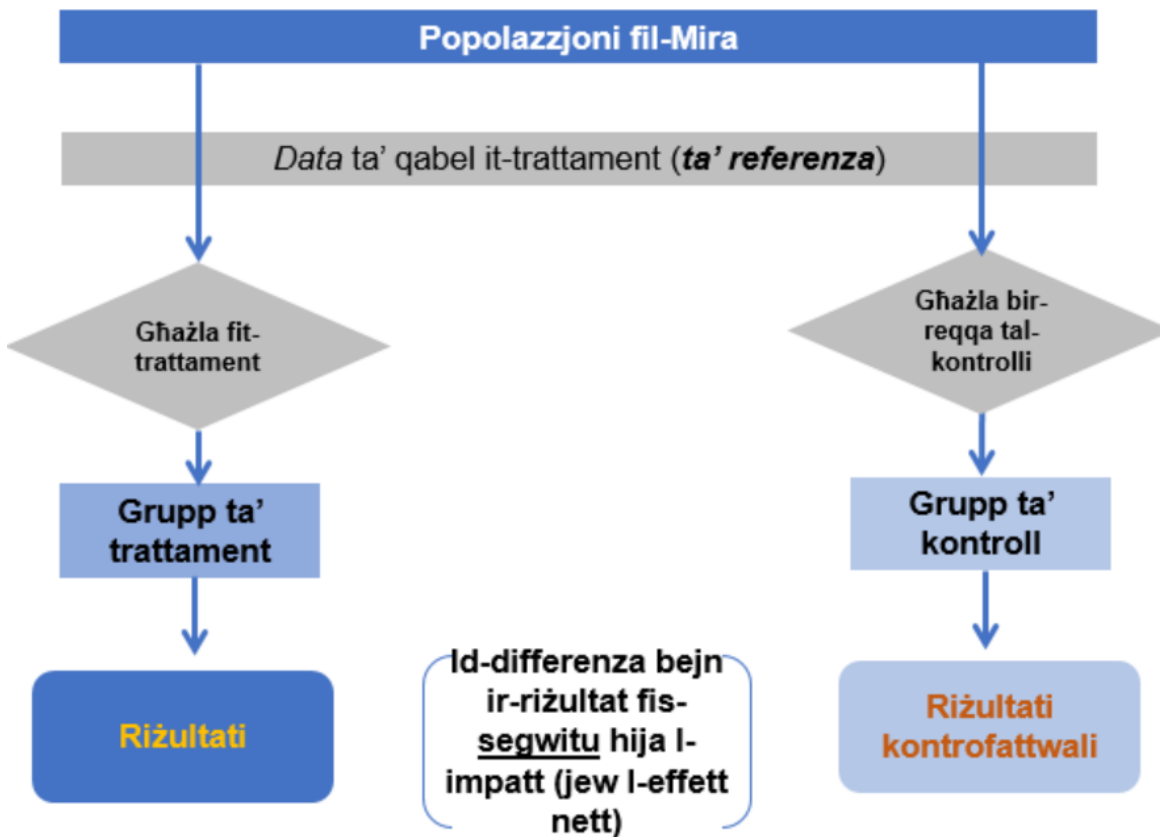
Popolazzjoni fil-Mira

*Data* ta' qabel it-trattament (***ta' referenza***)

Għażla fit-trattament

Għażla bir-reqqa tal-kontrolli

Grupp ta' trattament

Grupp ta' kontroll

Riżultati

Id-differenza bejn ir-riżultat fis-segwitu hija l-impatt (jew l-effett nett)

Riżultati kontrofattwali